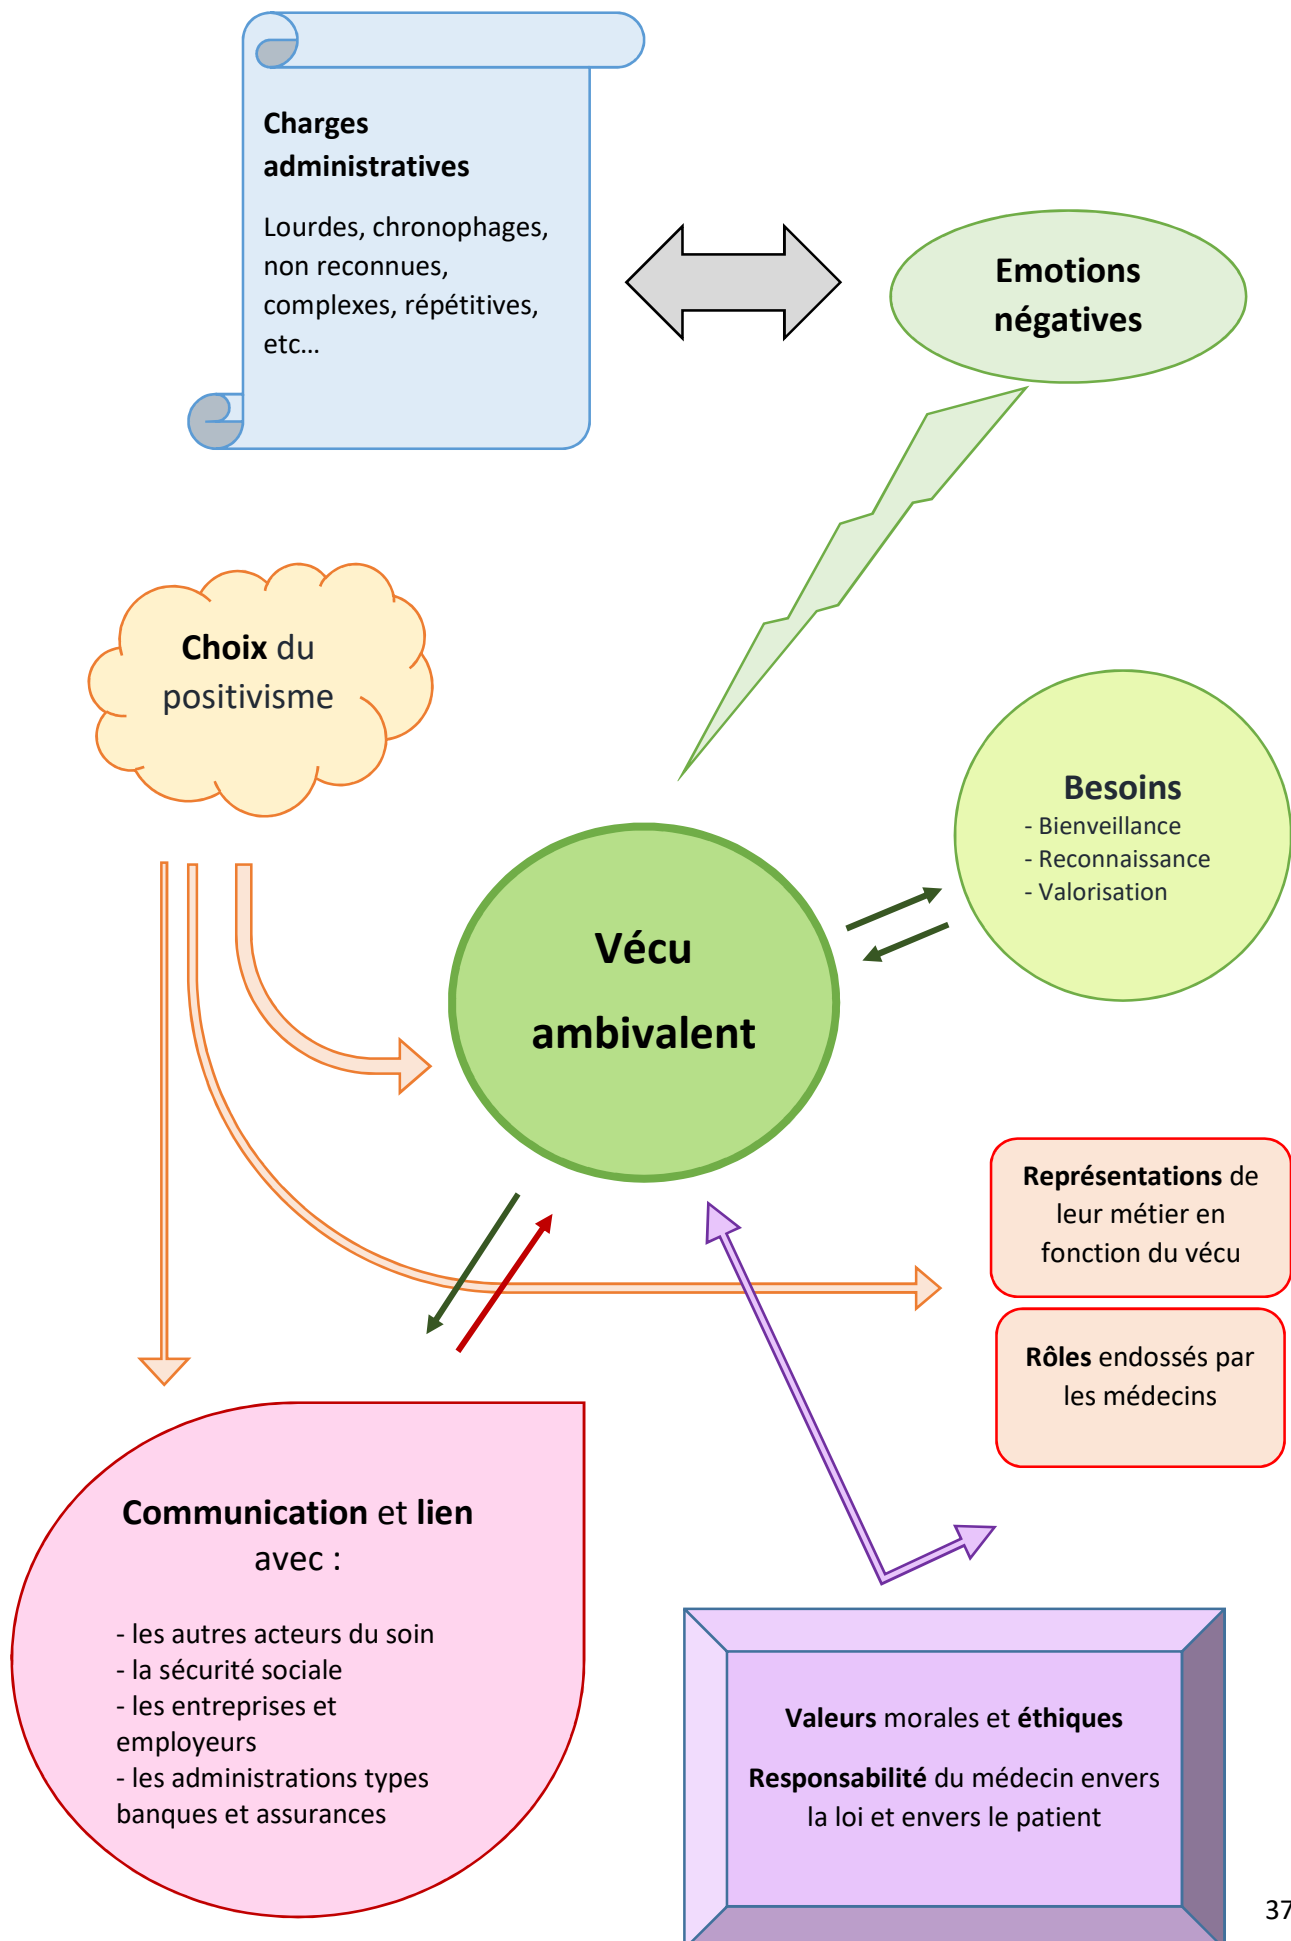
Charges administratives

Lourdes, chronophages, non reconnues, complexes, répétitives, etc…

Emotions négatives

Choix du positivisme

Besoins
- Bienveillance
- Reconnaissance
- Valorisation

Vécu ambivalent

Représentations de leur métier en fonction du vécu

Rôles endossés par les médecins

Communication et lien avec :

- les autres acteurs du soin
- la sécurité sociale
- les entreprises et employeurs
- les administrations types banques et assurances

Valeurs morales et éthiques

Responsabilité du médecin envers la loi et envers le patient

37